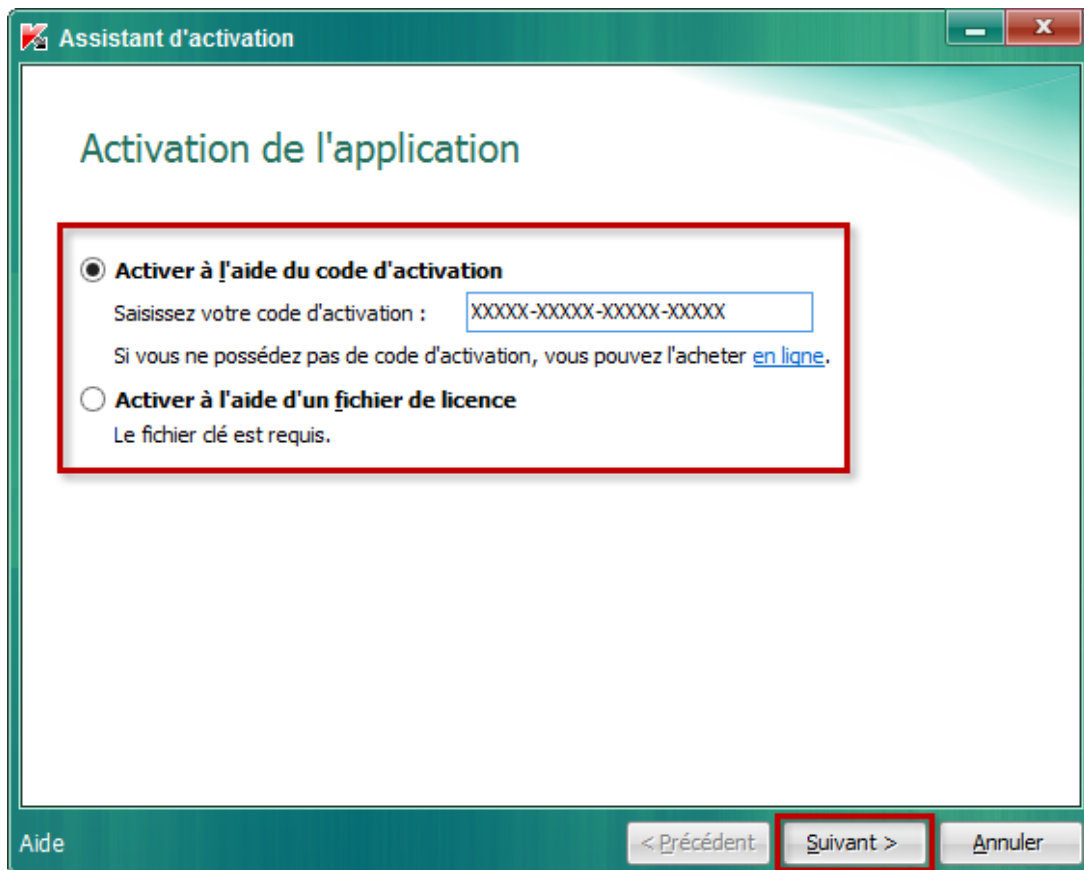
Assistant d'activation

Activation de l'application

Activer à l'aide du code d'activation

Saisissez votre code d'activation : XXXXX-XXXXX-XXXXX-XXXXX

Si vous ne possédez pas de code d'activation, vous pouvez l'acheter en ligne.

Activer à l'aide d'un fichier de licence

Le fichier clé est requis.

Aide

< Précédent

Suivant >

Annuler